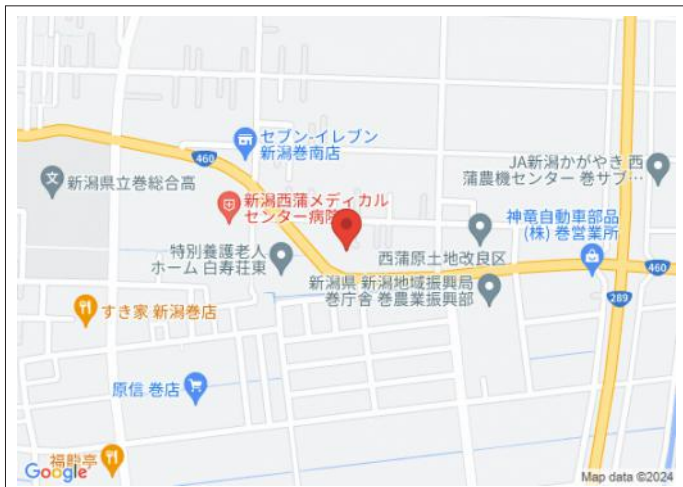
セブン-イレブン 新潟巻南店

460

新潟県立巻総合高

新潟西蒲メディカルセンター病院

JA新潟かがやき 西蒲農機センター 巻サブ…

神童自動車部品(株) 巻営業所

特別養護老人ホーム 白寿荘東

西蒲原土地改良区

新潟県 新潟地域振興局 巻庁舎 巻農業振興部

460

289

すき家 新潟巻店

原信 巻店

福助亭

Google

Map data ©2024